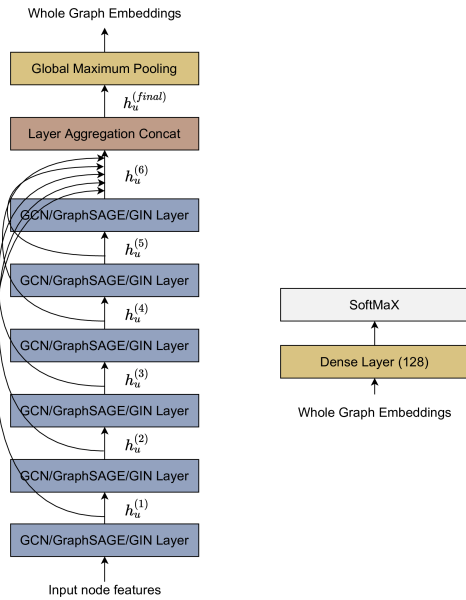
Whole Graph Embeddings

Global Maximum Pooling

$h_u^{(final)}$

Layer Aggregation Concat

$h_u^{(6)}$

GCN/GraphSAGE/GIN Layer

$h_u^{(5)}$

GCN/GraphSAGE/GIN Layer

$h_u^{(4)}$

GCN/GraphSAGE/GIN Layer

$h_u^{(3)}$

GCN/GraphSAGE/GIN Layer

$h_u^{(2)}$

GCN/GraphSAGE/GIN Layer

$h_u^{(1)}$

GCN/GraphSAGE/GIN Layer

Input node features

SoftMaX

Dense Layer (128)

Whole Graph Embeddings